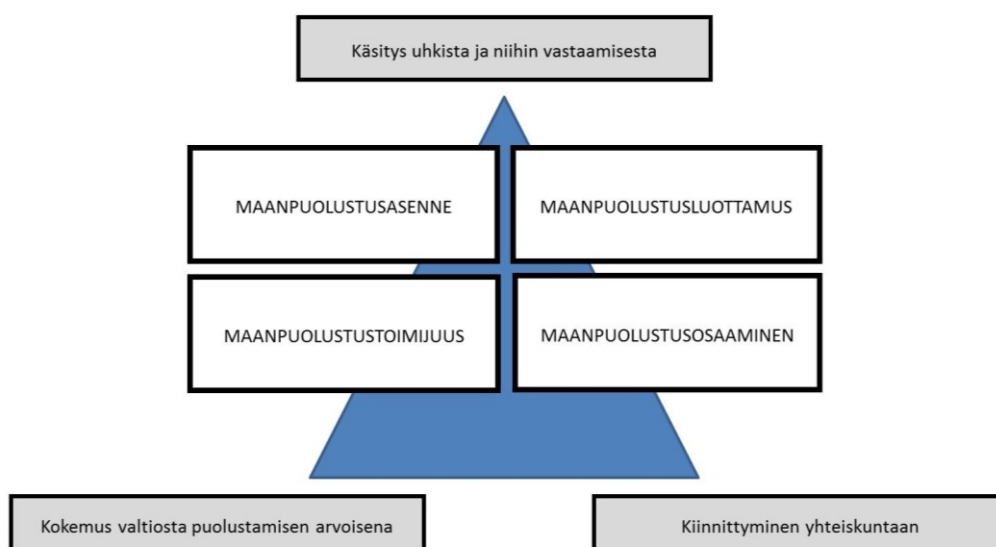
Käsitys uhkista ja niihin vastaamisesta

MAANPUOLUSTUSASENNE

MAANPUOLUSTUSLUOTTAMUS

MAANPUOLUSTUSTOIMIJUUS

MAANPUOLUSTUSOSAAMINEN

Kokemus valtiosta puolustamisen arvoisena

Kiinnittyminen yhteiskuntaan